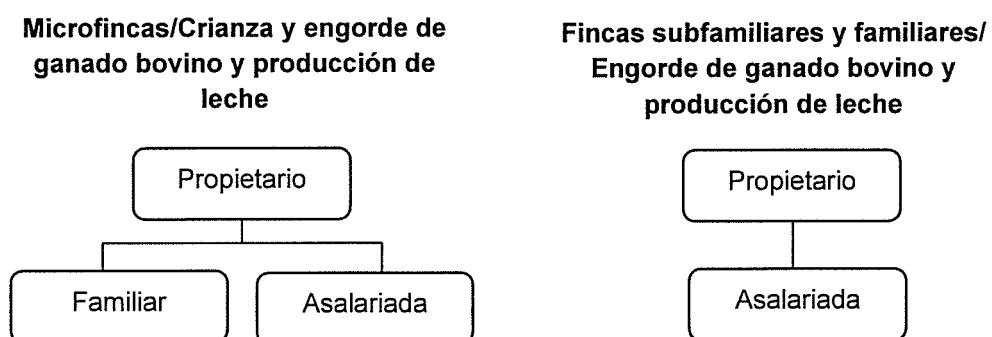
Microfincas/Crianza y engorde de ganado bovino y producción de leche

Propietario

Familiar

Asalariada

Fincas subfamiliares y familiares/ Engorde de ganado bovino y producción de leche

Propietario

Asalariada